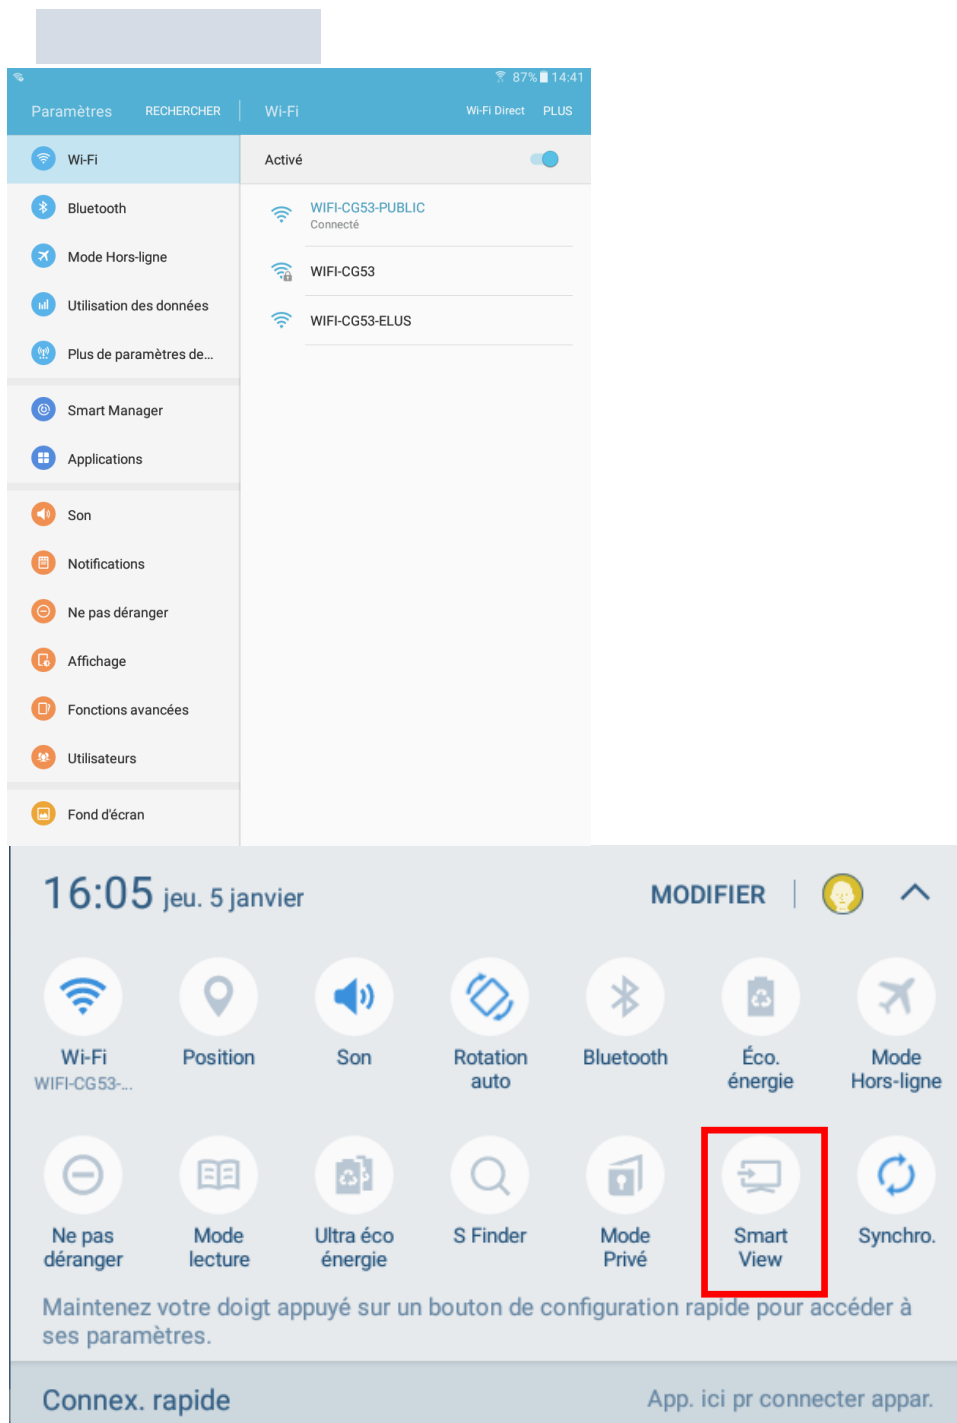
87% 14:41

Paramètres RECHERCHER | Wi-Fi Wi-Fi Direct PLUS

Wi-Fi
Bluetooth
Mode Hors-ligne
Utilisation des données
Plus de paramètres de...
Smart Manager
Applications
Son
Notifications
Ne pas déranger
Affichage
Fonctions avancées
Utilisateurs
Fond d'écran

Activé

WIFI-CG53-PUBLIC
Connecté
WIFI-CG53
WIFI-CG53-ELUS

16:05 jeu. 5 janvier MODIFIER

Wi-Fi
WIFI-CG53-...
Position
Son
Rotation auto
Bluetooth
Éco. énergie
Mode Hors-ligne
Ne pas déranger
Mode lecture
Ultra éco énergie
S Finder
Mode Privé
Smart View
Synchro.

Maintenez votre doigt appuyé sur un bouton de configuration rapide pour accéder à ses paramètres.

Connex. rapide App. ici pr connecter appar.